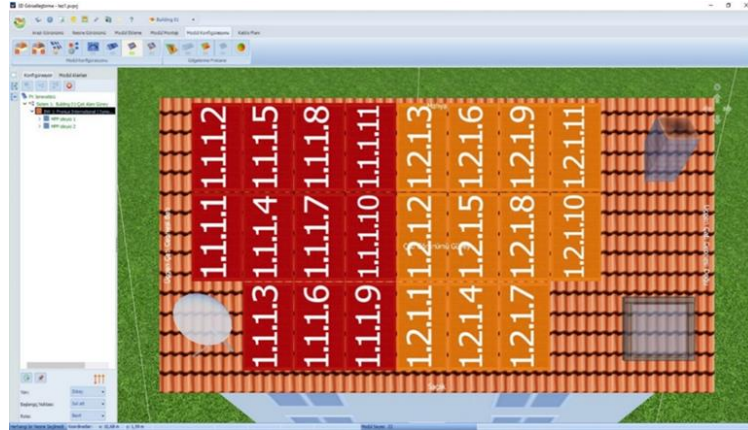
3D Görselleştirme - test1.pvprj

Building 01

Arazi Görünümü
Nesne Görünümü
Modül Ekleme
Modül Montajı
Modül Konfigürasyonu
Kablo Plan

Modül Konfigürasyonu
Gölgelenme Frekans

Konfigürasyon
Modül Alanları

PV tesisatları
Sistem 1 : Building 01-Çatı Alanı Güney
INV 1 : Produkt-International Sirket
MPP izleyici 1
MPP izleyici 2

1.1.1.2
1.1.1.5
1.1.1.8
1.1.1.11
1.2.1.3
1.2.1.6
1.2.1.9
1.2.1.11
1.1.1.1
1.1.1.4
1.1.1.7
1.1.1.10
1.2.1.2
1.2.1.5
1.2.1.8
1.2.1.10
1.1.1.3
1.1.1.6
1.1.1.9
1.2.1.1
1.2.1.4
1.2.1.7

Çatı Alanı Güney
Sağlık

Yön
Başlangıç Noktası
Rota